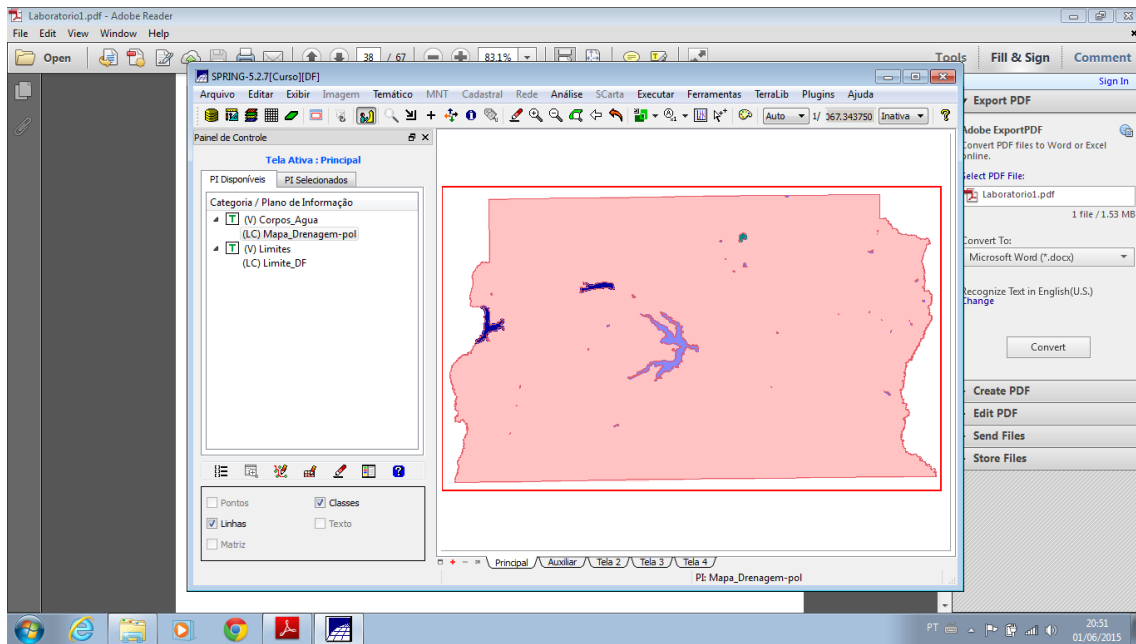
Laboratorio1.pdf - Adobe Reader
File Edit View Window Help
Open
38 / 67
83.1%
Tools Fill & Sign Comment
Sign In

SPRING-5.2.7[Curso][DF]
Arquivo Editar Exibir Imagem Temático MNT Cadastral Rede Análise SCarta Executar Ferramentas TerraLib Plugins Ajuda
Auto 1/ 067.343750 Inativa

Painel de Controle
Tela Ativa : Principal
PI Disponíveis PI Selecionados
Categoria / Plano de Informação
(V) Corpos_Agua
(LC) Mapa_Drenagem-pol
(V) Limites
(LC) Limite_DF

Pontos
Classes
Linhas
Texto
Matriz

Principal Auxiliar Tela 2 Tela 3 Tela 4
PI: Mapa_Drenagem-pol

Export PDF
Adobe ExportPDF
Convert PDF files to Word or Excel online.
Select PDF File:
Laboratorio1.pdf
1 file / 1.53 MB
Convert To:
Microsoft Word (*.docx)
Recognize Text in English(U.S.)
Change
Convert
Create PDF
Edit PDF
Send Files
Store Files

PT
20:51
01/06/2015